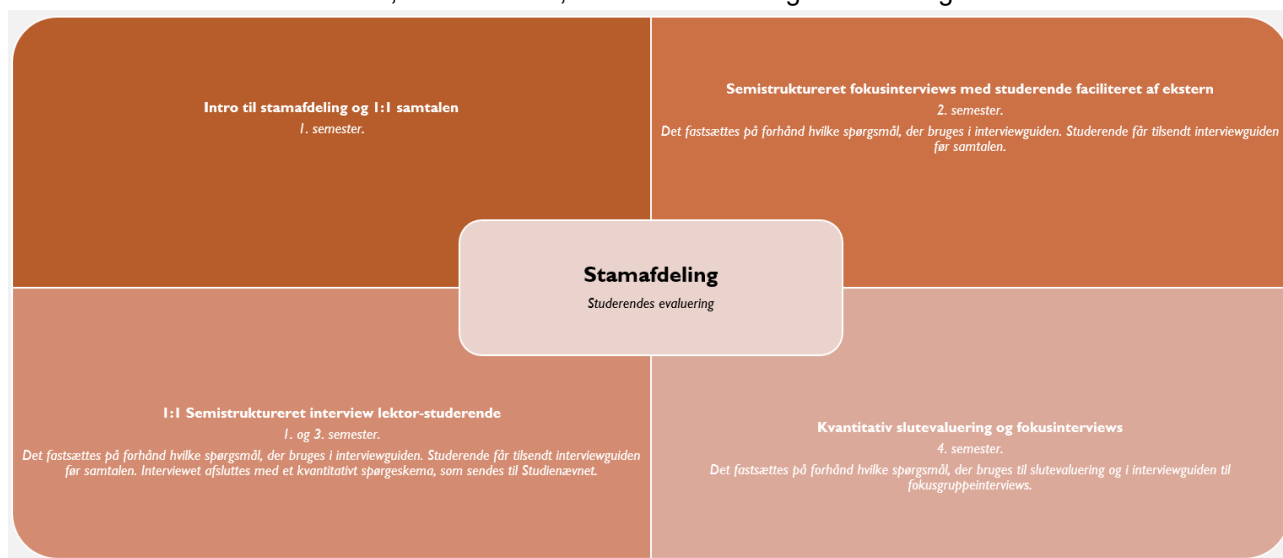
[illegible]

Intro til stamafdeling og 1:1 samtalen
1. semester.

Semistruktureret fokusinterviews med studerende faciliteret af ekstern
2. semester.
Det fastsættes på forhånd hvilke spørgsmål, der bruges i interviewguiden. Studerende får tilsendt interviewguiden før samtalen.

Stamafdeling
Studerendes evaluering

1:1 Semistruktureret interview lektor-studerende
1. og 3. semester.
Det fastsættes på forhånd hvilke spørgsmål, der bruges i interviewguiden. Studerende får tilsendt interviewguiden før samtalen. Interviewet afsluttes med et kvantitativt spørgeskema, som sendes til Studienævnet.

Kvantitativ slutevaluering og fokusinterviews
4. semester.
Det fastsættes på forhånd hvilke spørgsmål, der bruges til slutevaluering og i interviewguiden til fokusgruppeinterviews.